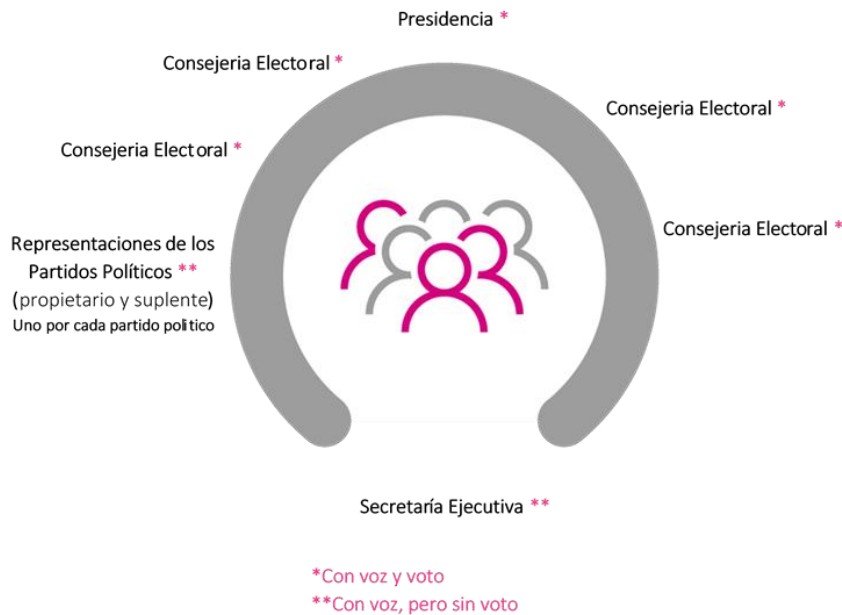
Presidencia *

Consejeria Electoral *

Consejeria Electoral *

Consejeria Electoral *

Consejeria Electoral *

Representaciones de los Partidos Políticos **
(propietario y suplente)
Uno por cada partido politico

Secretaría Ejecutiva **

*Con voz y voto
**Con voz, pero sin voto